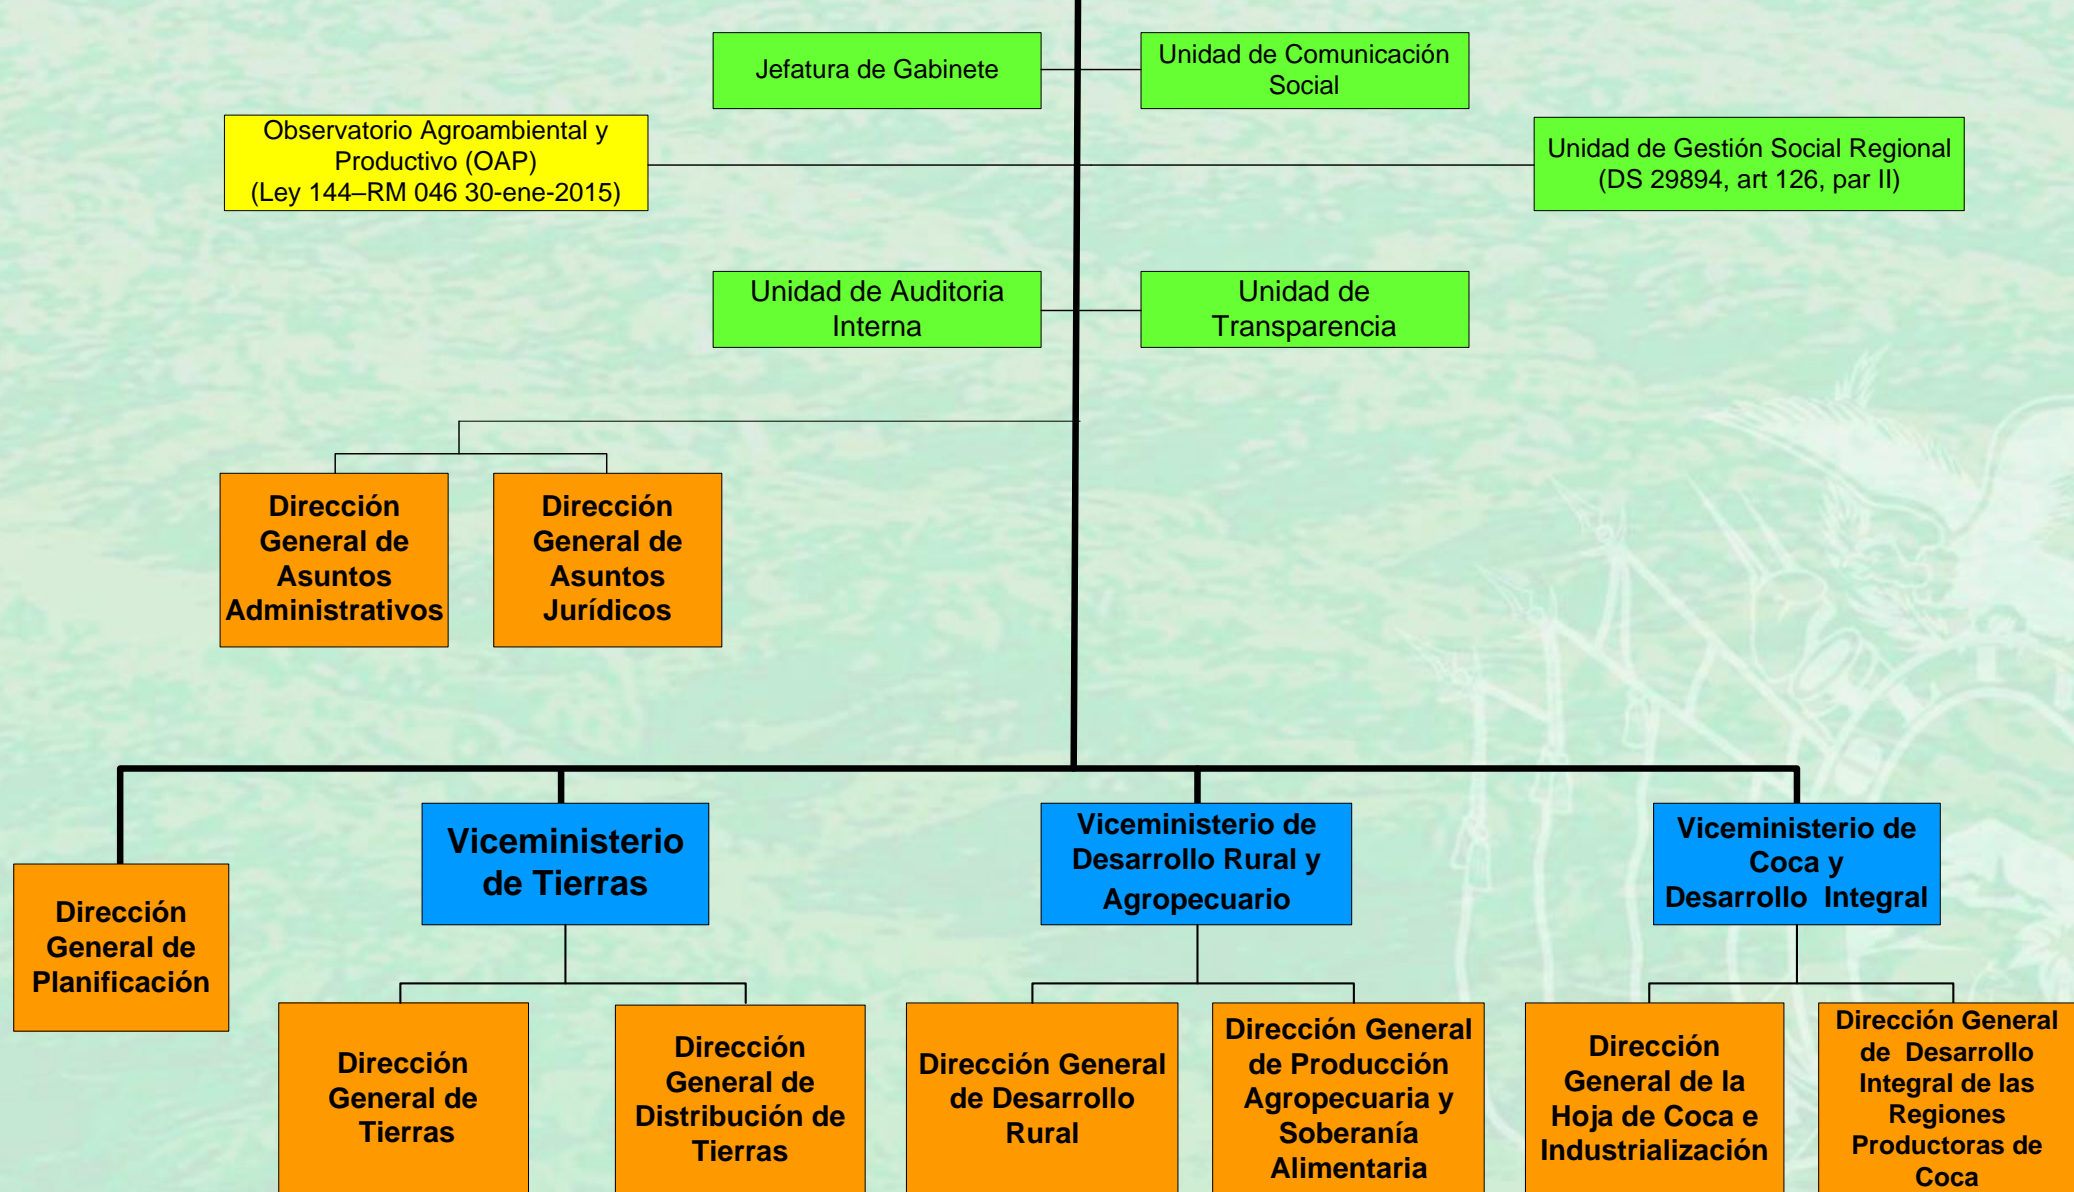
Jefatura de Gabinete

Unidad de Comunicación Social

Observatorio Agroambiental y Productivo (OAP)
(Ley 144–RM 046 30-ene-2015)

Unidad de Gestión Social Regional
(DS 29894, art 126, par II)

Unidad de Auditoria Interna

Unidad de Transparencia

Dirección General de Asuntos Administrativos

Dirección General de Asuntos Jurídicos

Dirección General de Planificación

Viceministerio de Tierras

Viceministerio de Desarrollo Rural y Agropecuario

Viceministerio de Coca y Desarrollo Integral

Dirección General de Tierras

Dirección General de Distribución de Tierras

Dirección General de Desarrollo Rural

Dirección General de Producción Agropecuaria y Soberanía Alimentaria

Dirección General de la Hoja de Coca e Industrialización

Dirección General de Desarrollo Integral de las Regiones Productoras de Coca